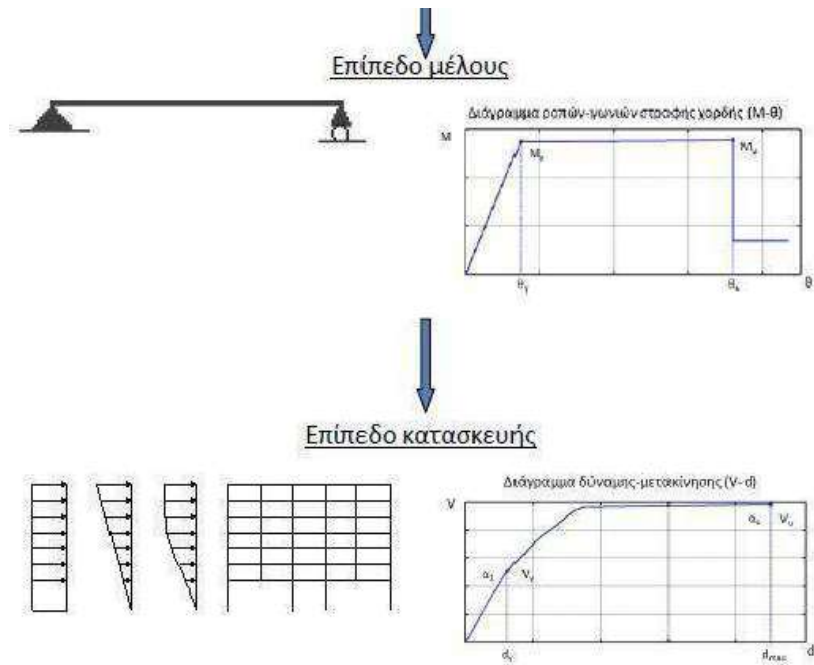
Επίπεδο μέλους

Διάγραμμα ροπών-γωνιών στροφής χορδής (M-θ)

M

$M_y$

$M_u$

$\theta_y$

$\theta_u$

θ

Επίπεδο κατασκευής

Διάγραμμα δύναμης-μετακίνησης (V-d)

V

$\alpha_1$

$V_y$

$\alpha_u$

$V_u$

$d_y$

$d_{max}$

d